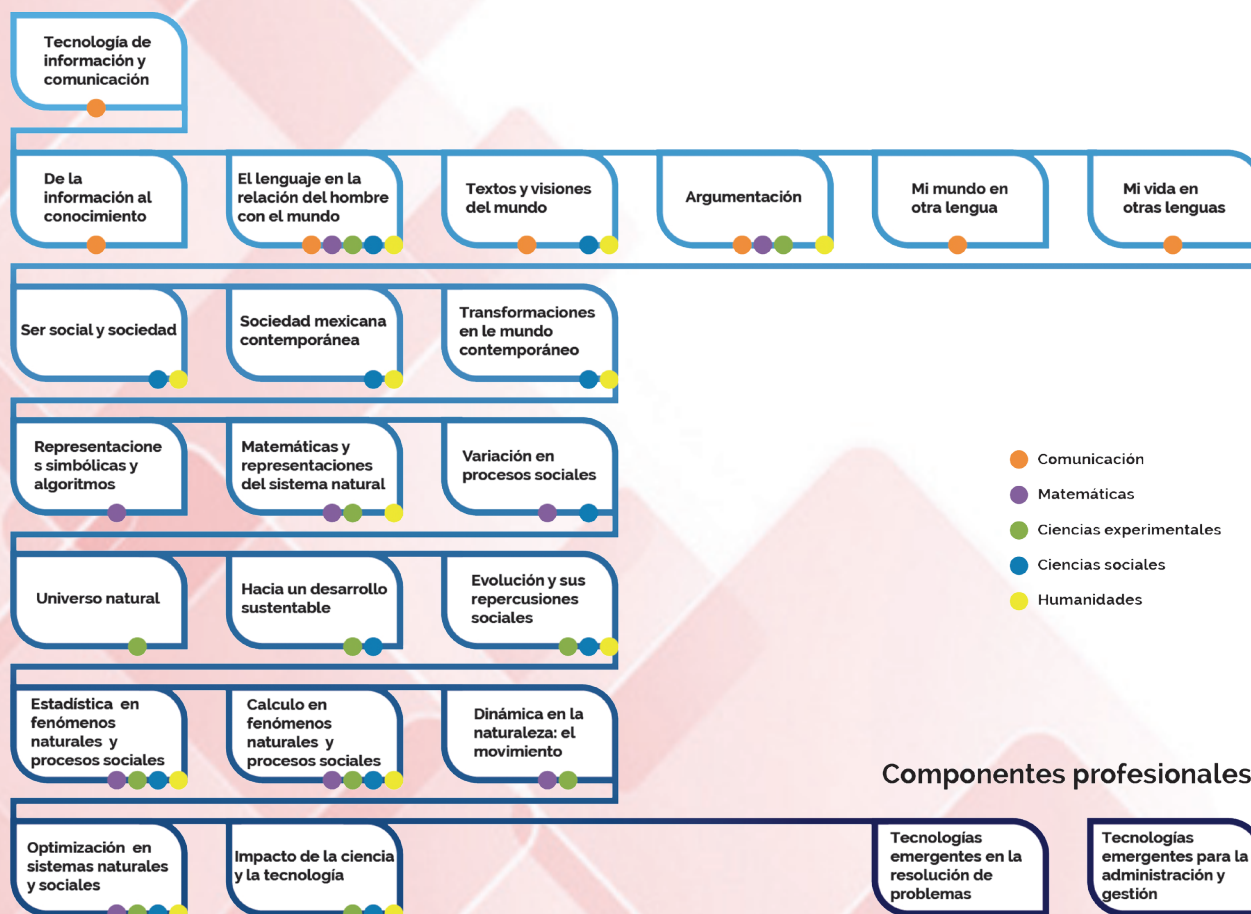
Tecnología de información y comunicación

De la información al conocimiento

El lenguaje en la relación del hombre con el mundo

Textos y visiones del mundo

Argumentación

Mi mundo en otra lengua

Mi vida en otras lenguas

Ser social y sociedad

Sociedad mexicana contemporánea

Transformaciones en le mundo contemporáneo

Representaciones simbólicas y algoritmos

Matemáticas y representaciones del sistema natural

Variación en procesos sociales

Universo natural

Hacia un desarrollo sustentable

Evolución y sus repercusiones sociales

Estadística en fenómenos naturales y procesos sociales

Calculo en fenómenos naturales y procesos sociales

Dinámica en la naturaleza: el movimiento

Optimización en sistemas naturales y sociales

Impacto de la ciencia y la tecnología

Comunicación
Matemáticas
Ciencias experimentales
Ciencias sociales
Humanidades

Componentes profesionales

Tecnologías emergentes en la resolución de problemas

Tecnologías emergentes para la administración y gestión